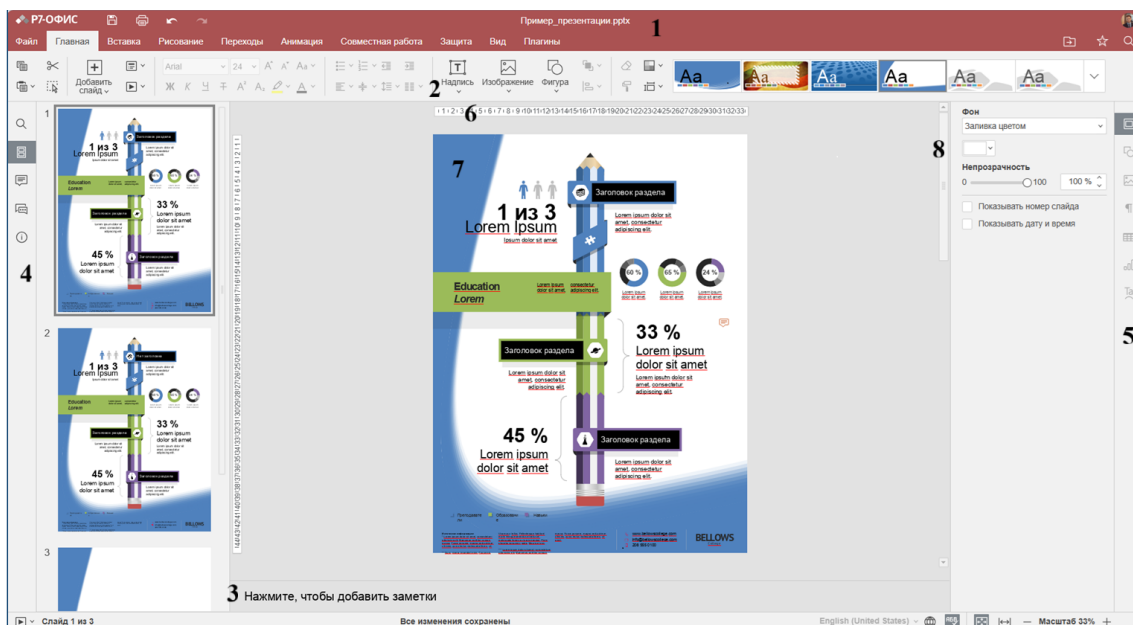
Р7-ОФИС
Пример_презентации.pptx
1
Файл Главная Вставка Рисование Переходы Анимация Совместная работа Защита Вид Плагины
Добавить слайд
Arial 24
Надпись Изображение Фигура
2
Aa Aa Aa Aa Aa Aa
6
4
7
8
5
3
1
2
3
1 из 3
Lorem Ipsum
Ipsum dolor sit amet
Заголовок раздела
Lorem ipsum dolor sit amet, consectetur adipiscing elit.
Education Lorem
Lorem ipsum dolor sit amet
consectetur adipiscing elit.
60 %
65 %
24 %
Lorem ipsum dolor sit amet
33 %
Lorem ipsum dolor sit amet
Заголовок раздела
Lorem ipsum dolor sit amet, consectetur adipiscing elit.
45 %
Lorem ipsum dolor sit amet
Заголовок раздела
Lorem ipsum dolor sit amet, consectetur adipiscing elit.
BELLOWS
Фон
Заливка цветом
Непрозрачность
0
100
100 %
Показывать номер слайда
Показывать дату и время
Нажмите, чтобы добавить заметки
Слайд 1 из 3
Все изменения сохранены
English (United States)
Масштаб 33%